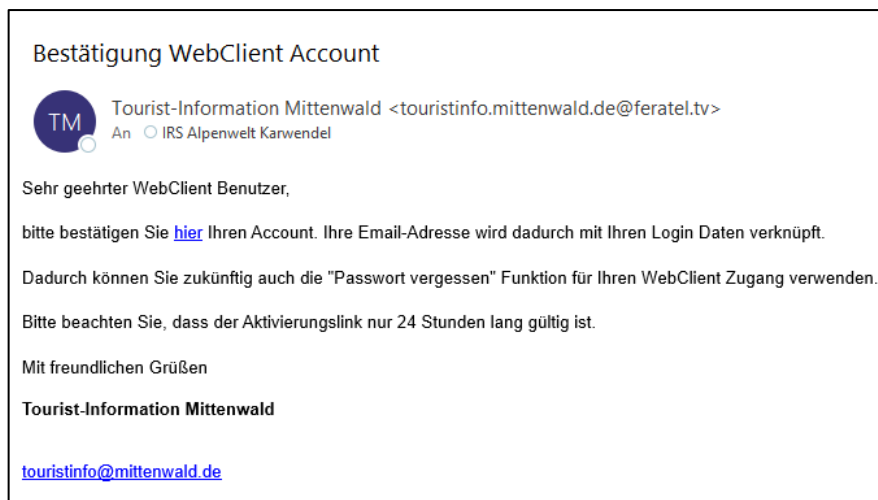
Bestätigung WebClient Account

TM

Tourist-Information Mittenwald <touristinfo.mittenwald.de@feratel.tv>
An IRS Alpenwelt Karwendel

Sehr geehrter WebClient Benutzer,

bitte bestätigen Sie hier Ihren Account. Ihre Email-Adresse wird dadurch mit Ihren Login Daten verknüpft.

Dadurch können Sie zukünftig auch die "Passwort vergessen" Funktion für Ihren WebClient Zugang verwenden.

Bitte beachten Sie, dass der Aktivierungslink nur 24 Stunden lang gültig ist.

Mit freundlichen Grüßen

Tourist-Information Mittenwald

touristinfo@mittenwald.de